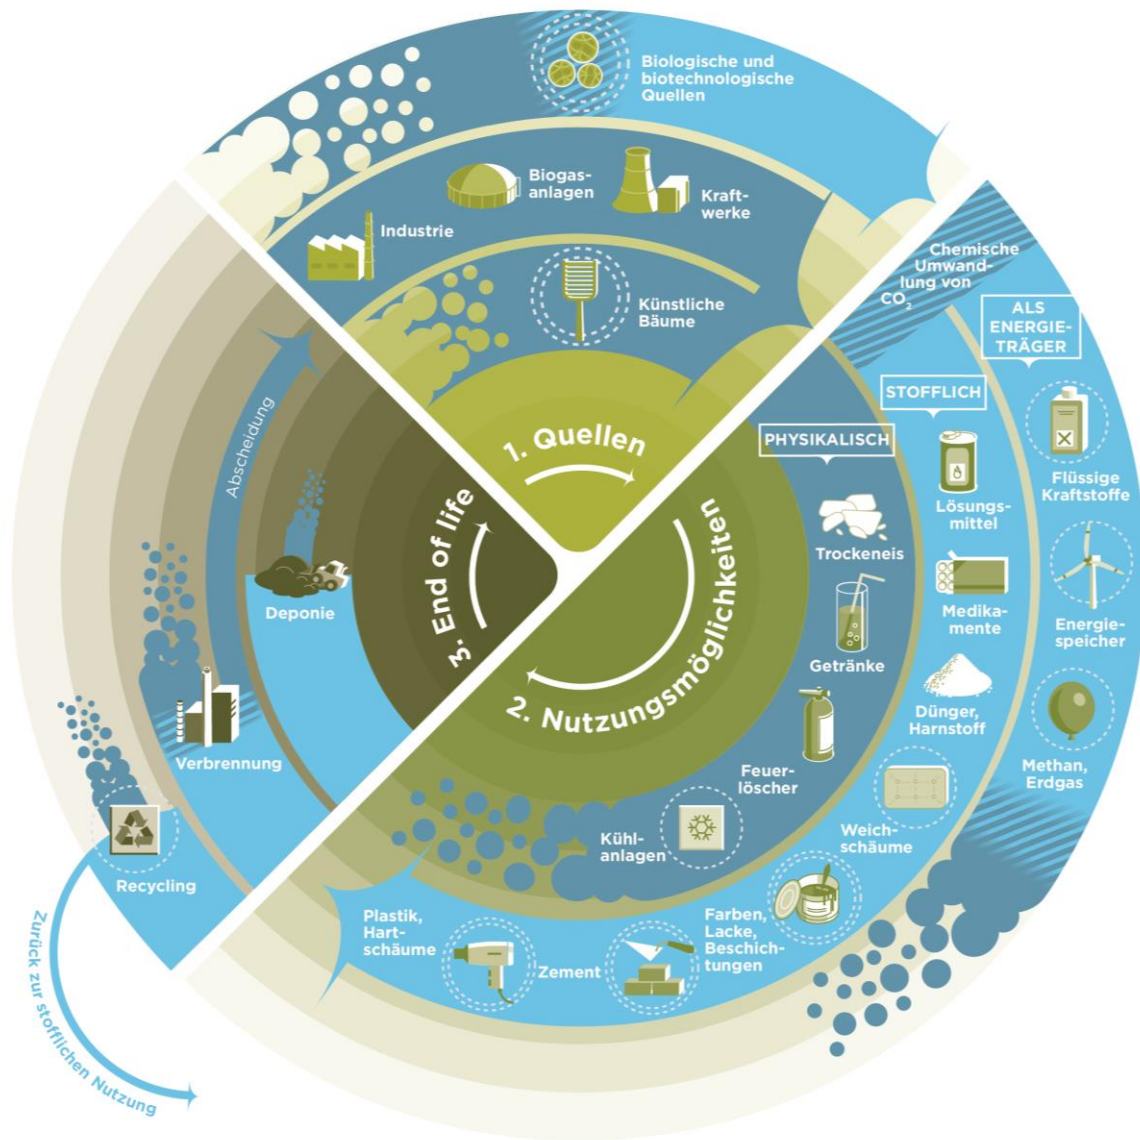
Biologische und biotechnologische Quellen

Biogasanlagen

Kraftwerke

Industrie

Künstliche Bäume

Chemische Umwandlung von $CO_2$

ALS ENERGIETRÄGER

STOFFLICH

PHYSIKALISCH

1. Quellen

2. Nutzungsmöglichkeiten

3. End of life

Abscheidung

Deponie

Verbrennung

Recycling

Zurück zur stofflichen Nutzung

Trockeneis

Getränke

Feuerlöscher

Kühlanlagen

Lösungsmittel

Medikamente

Dünger, Harnstoff

Weichschäume

Farben, Lacke, Beschichtungen

Zement

Plastik, Hartschäume

Flüssige Kraftstoffe

Energiespeicher

Methan, Erdgas